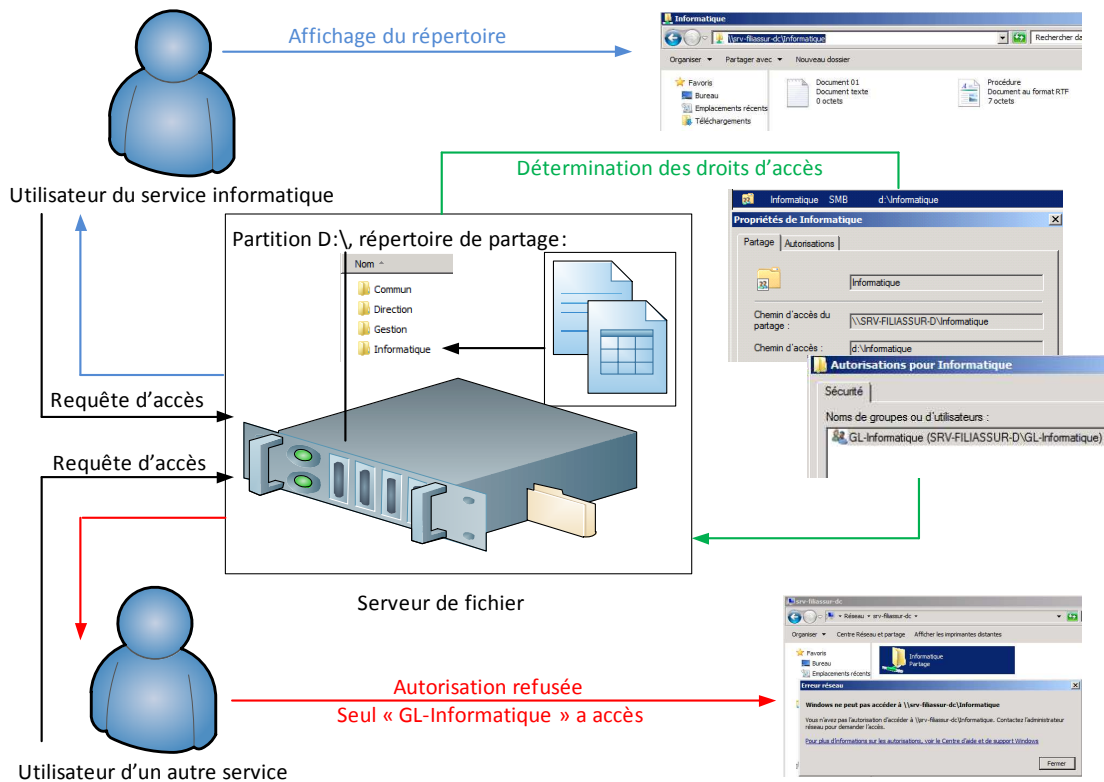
Affichage du répertoire

Informatique
\\srv-filiassur-dc\Informatique
Rechercher da
Organiser ▾ Partager avec ▾ Nouveau dossier
Favoris
Bureau
Emplacements récents
Téléchargements
Document 01
Document texte
0 octets
Procédure
Document au format RTF
7 octets

Utilisateur du service informatique

Détermination des droits d'accès

Informatique SMB d:\Informatique
Propriétés de Informatique
Partage Autorisations
Informatique
Chemin d'accès du partage :
\\SRV-FILIASSUR-D\Informatique
Chemin d'accès :
d:\Informatique

Autorisations pour Informatique
Sécurité
Noms de groupes ou d'utilisateurs :
GL-Informatique (SRV-FILIASSUR-D\GL-Informatique)

Partition D:\, répertoire de partage :
Nom
Commun
Direction
Gestion
Informatique

Requête d'accès

Requête d'accès

Serveur de fichier

srv-filiassur-dc
Réseau ▸ srv-filiassur-dc ▸
Organiser ▾ Centre Réseau et partage Afficher les imprimantes distantes
Favoris
Bureau
Emplacements récents
Informatique
Partage
Erreur réseau
Windows ne peut pas accéder à \\srv-filiassur-dc\Informatique
Vous n'avez pas l'autorisation d'accéder à \\srv-filiassur-dc\Informatique. Contactez l'administrateur réseau pour demander l'accès.
Pour plus d'informations sur les autorisations, voir le Centre d'aide et de support Windows
Fermer

Autorisation refusée
Seul « GL-Informatique » a accès

Utilisateur d'un autre service